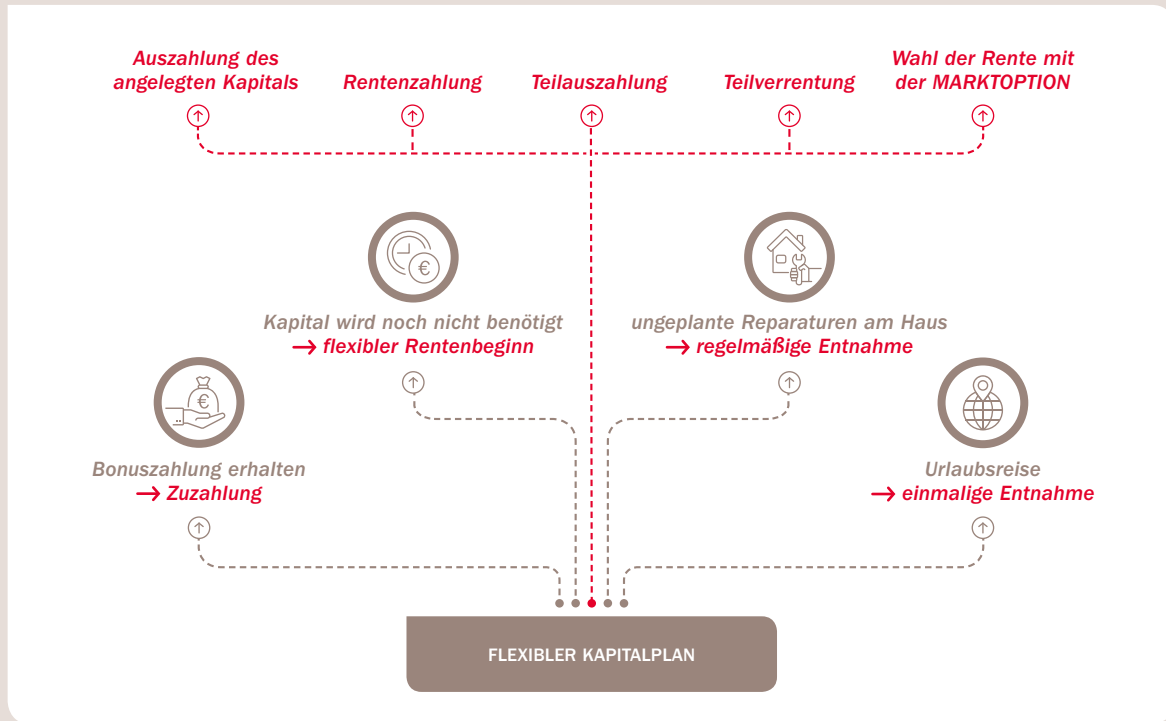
Auszahlung des angelegten Kapitals

Rentenzahlung

Teilauszahlung

Teilverrentung

Wahl der Rente mit der MARKTOPTION

Kapital wird noch nicht benötigt
→ flexibler Rentenbeginn

ungeplante Reparaturen am Haus
→ regelmäßige Entnahme

Bonuszahlung erhalten
→ Zuzahlung

Urlaubsreise
→ einmalige Entnahme

FLEXIBLER KAPITALPLAN